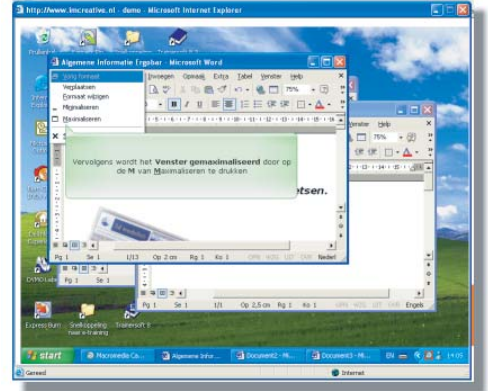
http://www.imcreative.nl - demo - Microsoft Internet Explorer

Algemene Informatie Ergobar - Microsoft Word

Vorig formaat
Verplaatsen
Formaat wijzigen
Minimaliseren
Maximaliseren

Invoegen Opmaak Extra Tabel Venster Help

75%

Venster Help

75%

Vervolgens wordt het Venster gemaximaliseerd door op de M van Maximaliseren te drukken

sen.

Pg 1 Se 1 1/13 Op 2 cm Rg 1 Ko 1 OPN WIJ UIT OVR Nederl

Pg 1 Se 1 1/1 Op 2,5 cm Rg 1 Ko 1 OPN WIJ UIT OVR Engels

Pg 1 Ca...

Snelkoppeling naar e-training

Trainersoft 8

start Macromedia Ca... Algemene Infor... Document2 - Mi... Document1 - Mi... EN 14:05

Gereed Internet